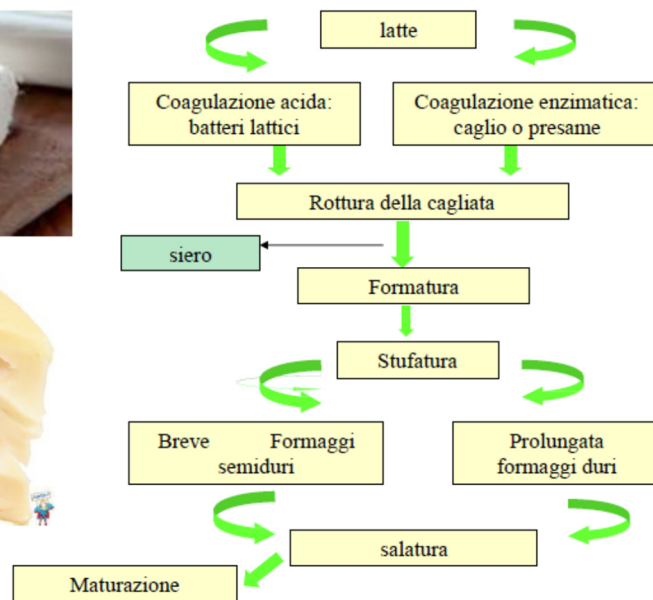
latte

Coagulazione acida: batteri lattici

Coagulazione enzimatica: caglio o presame

Rottura della cagliata

siero

Formatura

Stufatura

Breve Formaggi semiduri

Prolungata formaggi duri

salatura

Maturazione